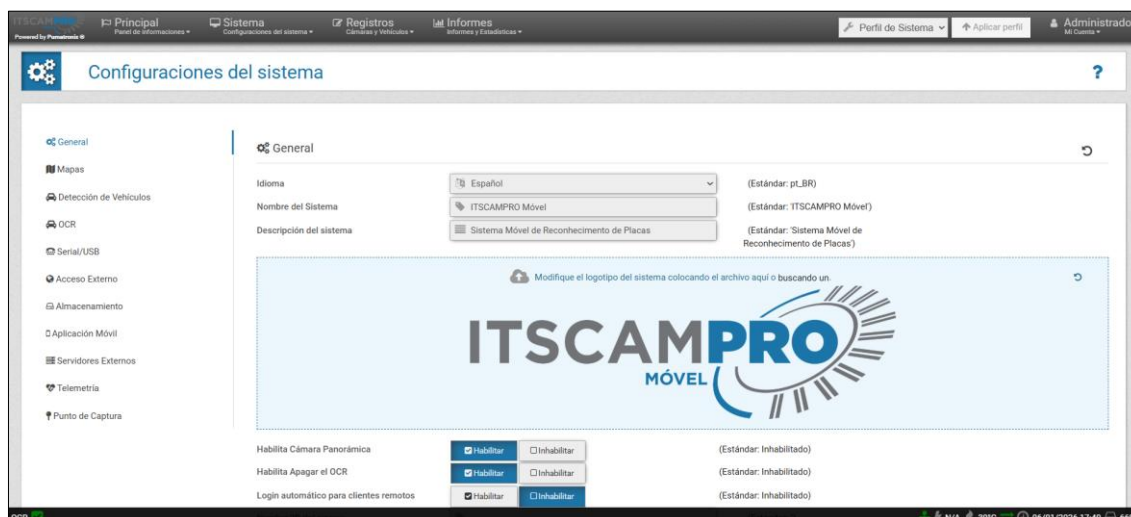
ITSCAM Powered by Pumatronix
Principal
Panel de informaciones
Sistema
Configuraciones del sistema
Registros
Cámaras y Vehículos
Informes
Informes y Estadísticas
Perfil de Sistema
Aplicar perfil
Administrado
Mi Cuenta

Configuraciones del sistema
?

General
Mapas
Detección de Vehículos
OCR
Serial/USB
Acceso Externo
Almacenamiento
Aplicación Móvil
Servidores Externos
Telemetría
Punto de Captura

General

| | | |
|---|---|---|
| Idioma | Español | (Estándar: pt_BR) |
| Nombre del Sistema | ITSCAMPRO Móvel | (Estándar: 'ITSCAMPRO Móvel') |
| Descripción del sistema | Sistema Móvel de Reconhecimento de Placas | (Estándar: 'Sistema Móvel de Reconhecimento de Placas') |

Modifique el logotipo del sistema colocando el archivo aquí o buscando un.

ITSCAMPRO
MÓVEL

| | | | |
|---|---|---|---|
| Habilita Cámara Panorámica | Habilitar | Inhabilitar | (Estándar: Inhabilitado) |
| Habilita Apagar el OCR | Habilitar | Inhabilitar | (Estándar: Inhabilitado) |
| Login automático para clientes remotos | Habilitar | Inhabilitar | (Estándar: Inhabilitado) |

OCR
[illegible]